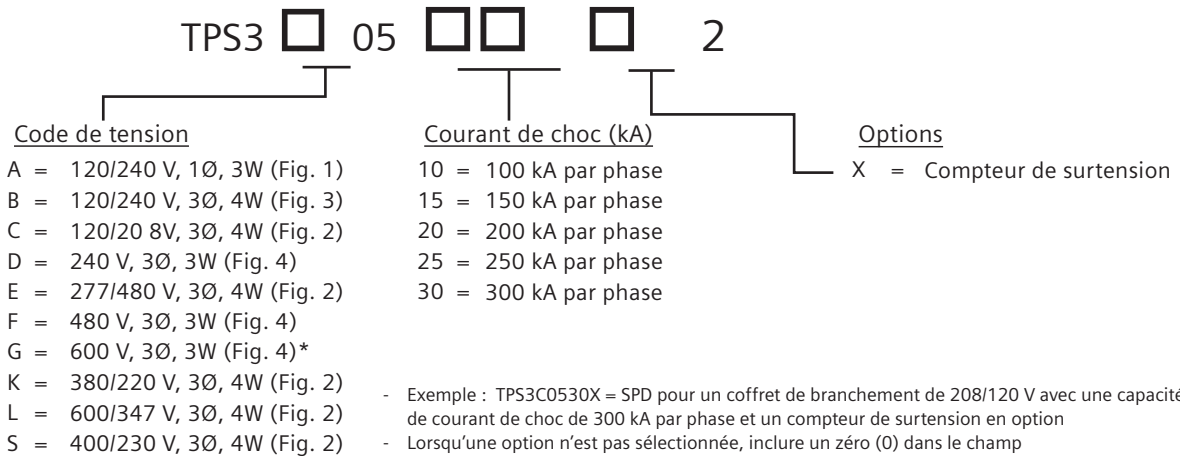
TPS3 ☐ 05 ☐☐ ☐ 2

Code de tension
A = 120/240 V, 1Ø, 3W (Fig. 1)
B = 120/240 V, 3Ø, 4W (Fig. 3)
C = 120/20 8V, 3Ø, 4W (Fig. 2)
D = 240 V, 3Ø, 3W (Fig. 4)
E = 277/480 V, 3Ø, 4W (Fig. 2)
F = 480 V, 3Ø, 3W (Fig. 4)
G = 600 V, 3Ø, 3W (Fig. 4)*
K = 380/220 V, 3Ø, 4W (Fig. 2)
L = 600/347 V, 3Ø, 4W (Fig. 2)
S = 400/230 V, 3Ø, 4W (Fig. 2)

Courant de choc (kA)
10 = 100 kA par phase
15 = 150 kA par phase
20 = 200 kA par phase
25 = 250 kA par phase
30 = 300 kA par phase

Options
X = Compteur de surtension

- Exemple : TPS3C0530X = SPD pour un coffret de branchement de 208/120 V avec une capacité de courant de choc de 300 kA par phase et un compteur de surtension en option
- Lorsqu'une option n'est pas sélectionnée, inclure un zéro (0) dans le champ